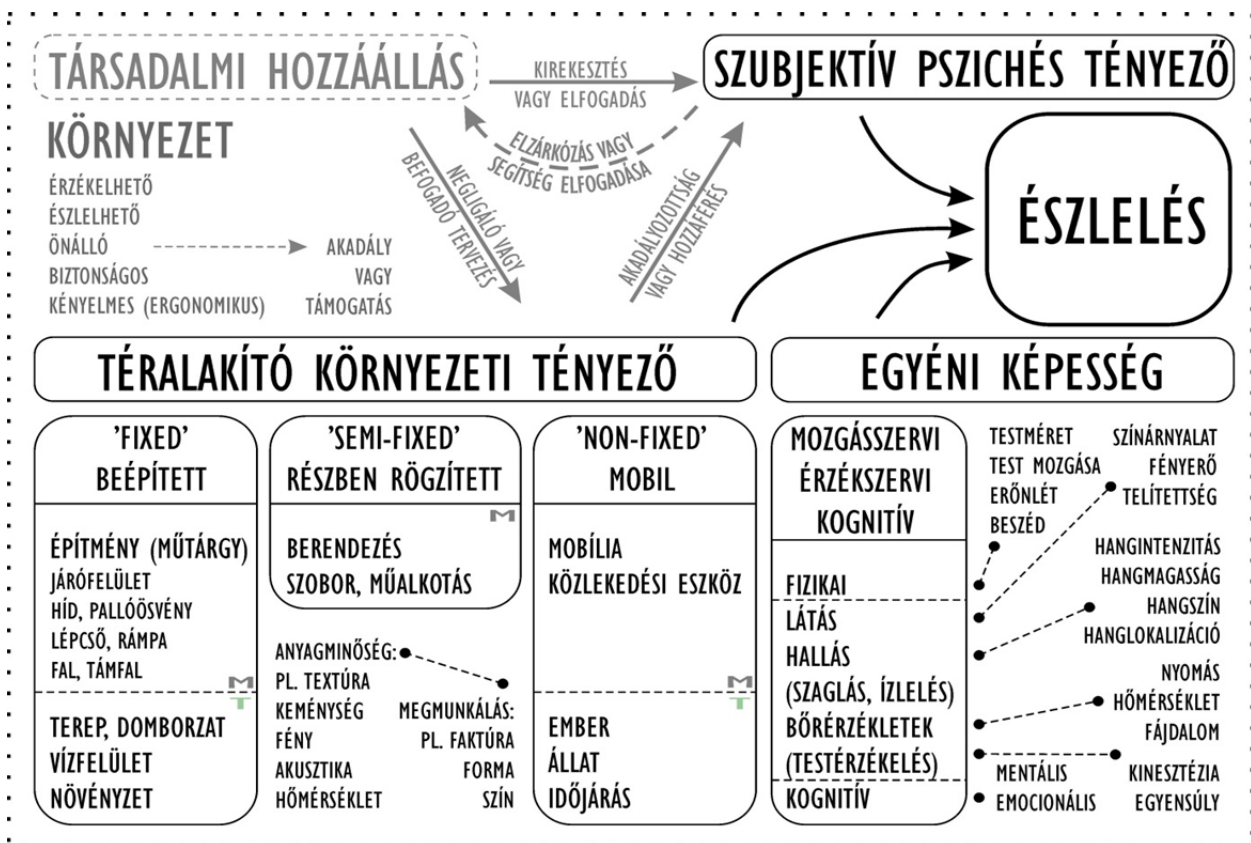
TÁRSADALMI HOZZÁÁLLÁS

KIREKESZTÉS VAGY ELFOGADÁS

SZUBJEKTÍV PSZICHÉS TÉNYEZŐ

ELZÁRKÓZÁS VAGY SEGÍTSÉG ELFOGADÁSA

KÖRNYEZET

ÉRZÉKELHETŐ
ÉSZLELHETŐ
ÖNÁLLÓ
BIZTONSÁGOS
KÉNYELMES (ERGONOMIKUS)

AKADÁLY VAGY TÁMOGATÁS

NEGLIGÁLÓ VAGY BEFOGADÓ TERVEZÉS

AKADÁLYOZOTTSÁG VAGY HOZZÁFÉRÉS

ÉSZLELÉS

TÉRALAKÍTÓ KÖRNYEZETI TÉNYEZŐ

EGYÉNI KÉPESSÉG

'FIXED'
BEÉPÍTETT

ÉPÍTMÉNY (MŰTÁRGY)
JÁRÓFELÜLET
HÍD, PALLÓÖSVÉNY
LÉPCSŐ, RÁMPA
FAL, TÁMFAL

TEREP, DOMBORZAT
VÍZFELÜLET
NÖVÉNYZET

'SEMI-FIXED'
RÉSZBEN RÖGZÍTETT

BERENDEZÉS
SZOBOR, MŰALKOTÁS

ANYAGMINŐSÉG:
PL. TEXTÚRA
KEMÉNYSÉG
FÉNY
AKUSZTIKA
HŐMÉRSÉKLET

MEGMUNKÁLÁS:
PL. FAKTÚRA
FORMA
SZÍN

'NON-FIXED'
MOBIL

MOBÍLIA
KÖZLEKEDÉSI ESZKÖZ

EMBER
ÁLLAT
IDŐJÁRÁS

MOZGÁSSZERVI
ÉRZÉKSZERVI
KOGNITÍV

FIZIKAI
LÁTÁS
HALLÁS
(SZAGLÁS, ÍZLELÉS)
BŐRÉRZÉKLETEK
(TESTÉRZÉKELÉS)
KOGNITÍV

TESTMÉRET
TEST MOZGÁSA
ERŐNLÉT
BESZÉD

SZÍNÁRNYALAT
FÉNYERŐ
TELÍTETTSÉG

HANGINTENZITÁS
HANGMAGASSÁG
HANGSZÍN
HANGLOKALIZÁCIÓ

NYOMÁS
HŐMÉRSÉKLET
FÁJDALOM

MENTÁLIS
EMOCIONÁLIS

KINESZTÉZIA
EGYENSÚLY